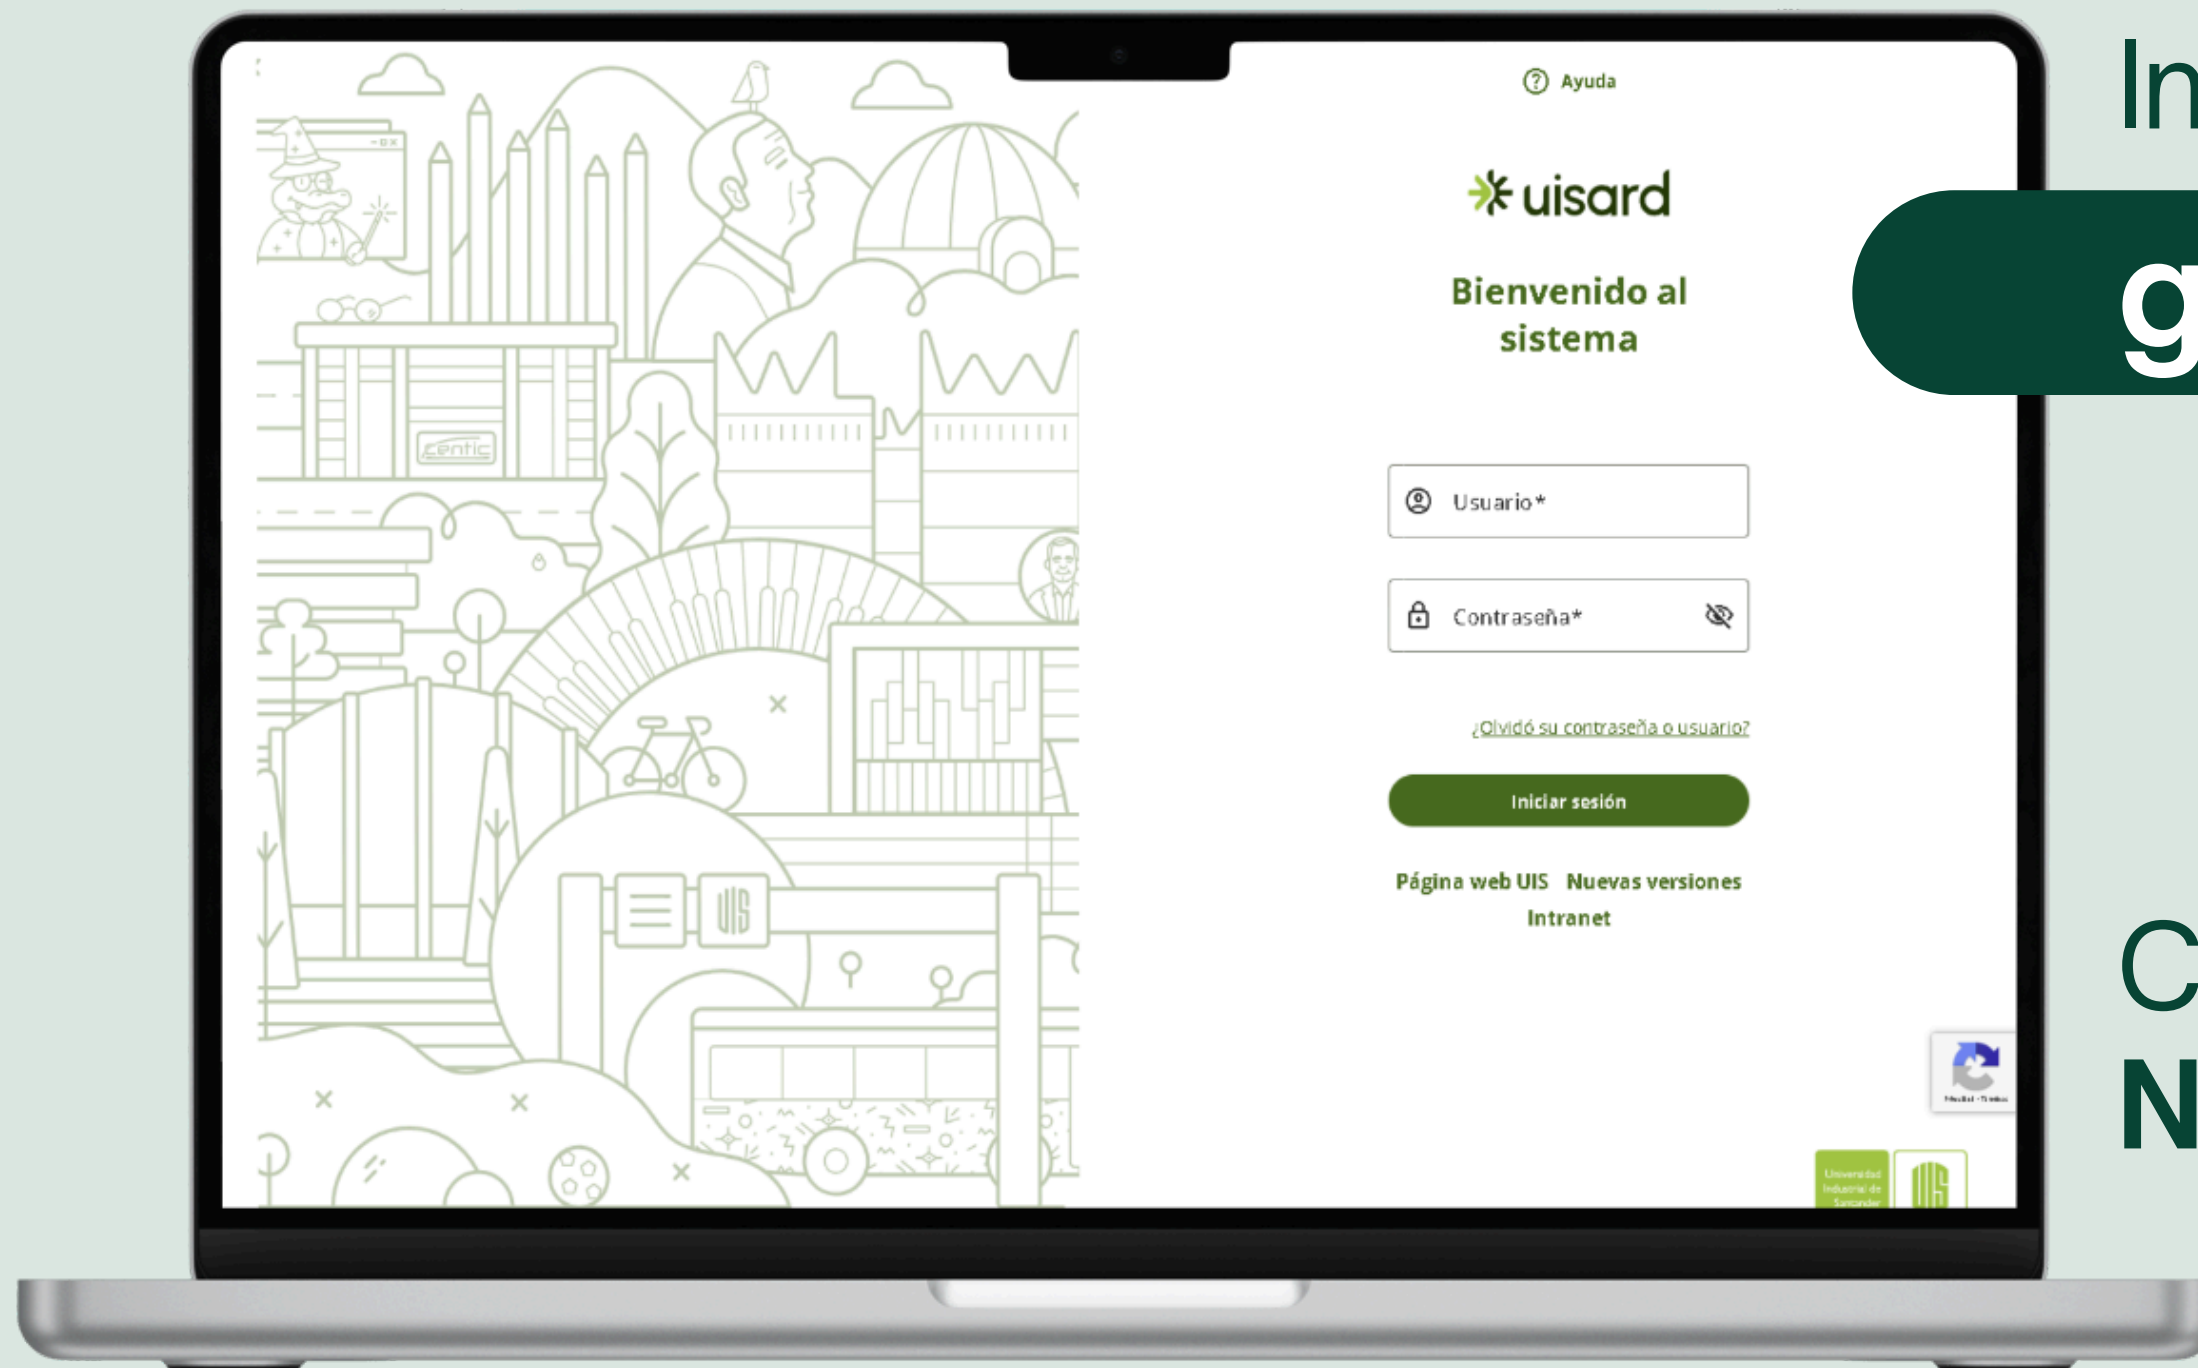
centic

Ayuda

uisard

Bienvenido al sistema

Usuario*

Contraseña*

¿Olvidó su contraseña o usuario?

Iniciar sesión

Página web UIS Nuevas versiones Intranet

Universidad Industrial de Santander

In

g

C

N